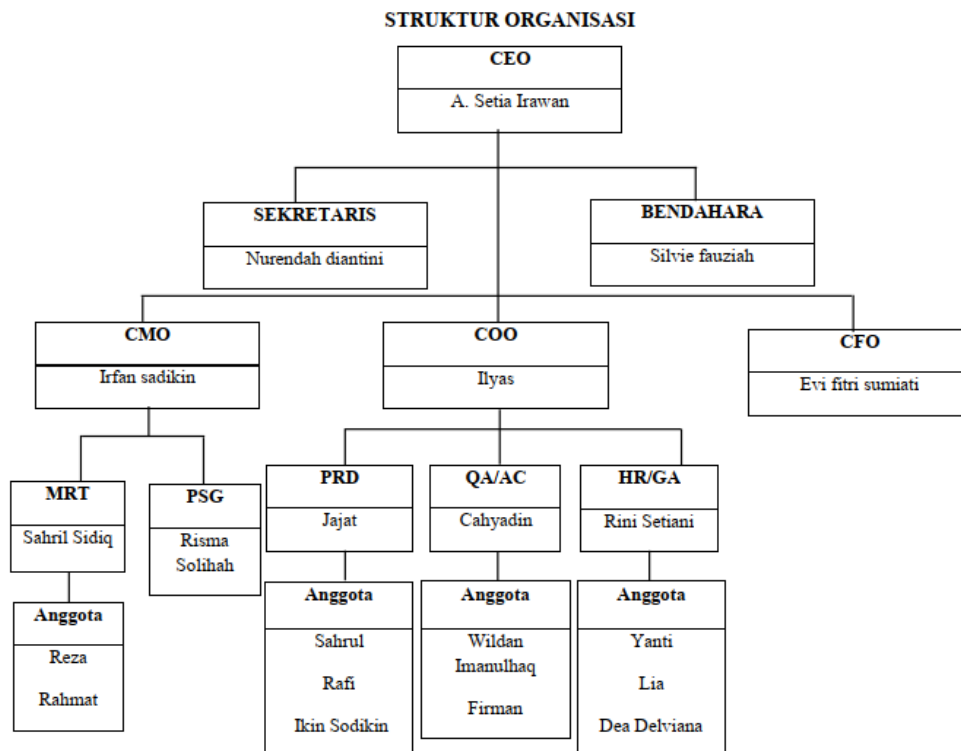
STRUKTUR ORGANISASI

CEO
A. Setia Irawan

SEKRETARIS
Nurendah diantini

BENDAHARA
Silvie fauziah

CMO
Irfan sadikin

COO
Ilyas

CFO
Evi fitri sumiati

MRT
Sahril Sidiq

PSG
Risma Solihah

PRD
Jajat

QA/AC
Cahyadin

HR/GA
Rini Setiani

Anggota
Reza
Rahmat

Anggota
Sahrul
Rafi
Ikin Sodikin

Anggota
Wildan Imanulhaq
Firman

Anggota
Yanti
Lia
Dea Delviana